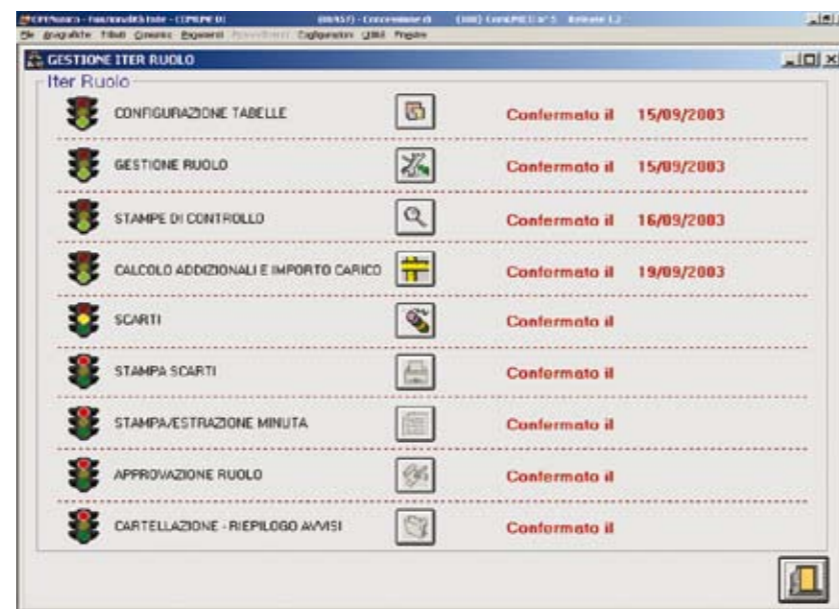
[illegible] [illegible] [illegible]
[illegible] Anagrafiche Tributi Comunio Esperienti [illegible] Configurazione Utilità Finestre

GESTIONE ITER RUOLO

Iter Ruolo

CONFIGURAZIONE TABELLE Confermato il 15/09/2003

GESTIONE RUOLO Confermato il 15/09/2003

STAMPE DI CONTROLLO Confermato il 16/09/2003

CALCOLO ADDIZIONALI E IMPORTO CARICO Confermato il 19/09/2003

SCARTI Confermato il

STAMPA SCARTI Confermato il

STAMPA/ESTRAZIONE MINUTA Confermato il

APPROVAZIONE RUOLO Confermato il

CARTELLAZIONE - RIEPILOGO AVVISI Confermato il